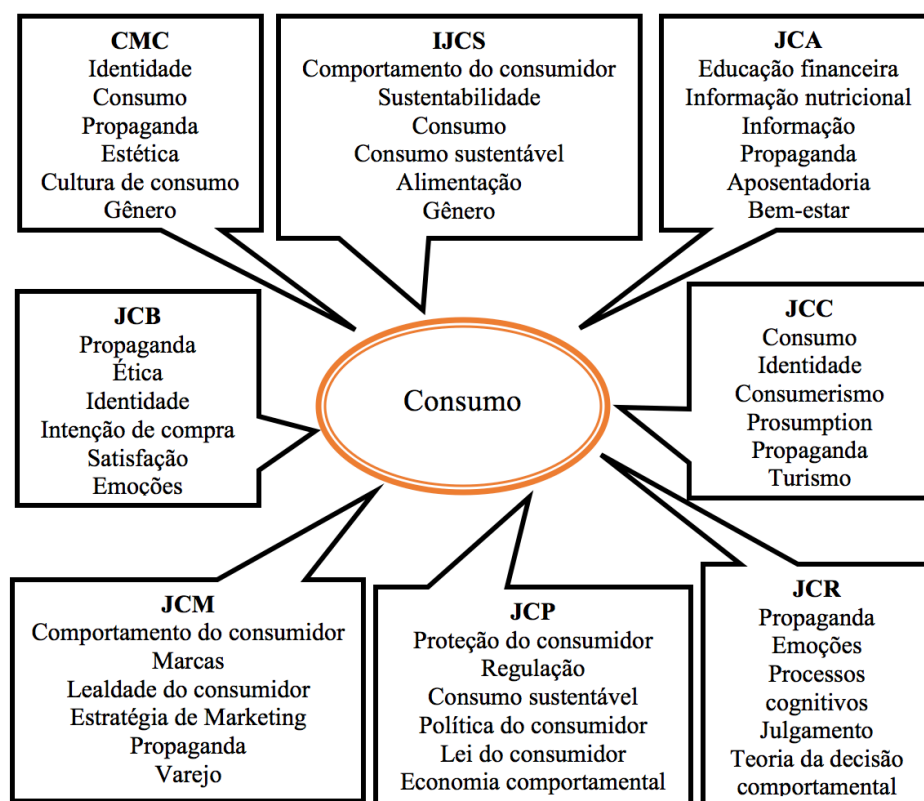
CMC
Identidade
Consumo
Propaganda
Estética
Cultura de consumo
Gênero

IJCS
Comportamento do consumidor
Sustentabilidade
Consumo
Consumo sustentável
Alimentação
Gênero

JCA
Educação financeira
Informação nutricional
Informação
Propaganda
Aposentadoria
Bem-estar

JCB
Propaganda
Ética
Identidade
Intenção de compra
Satisfação
Emoções

Consumo

JCC
Consumo
Identidade
Consumerismo
Prosumption
Propaganda
Turismo

JCM
Comportamento do consumidor
Marcas
Lealdade do consumidor
Estratégia de Marketing
Propaganda
Varejo

JCP
Proteção do consumidor
Regulação
Consumo sustentável
Política do consumidor
Lei do consumidor
Economia comportamental

JCR
Propaganda
Emoções
Processos cognitivos
Julgamento
Teoria da decisão comportamental